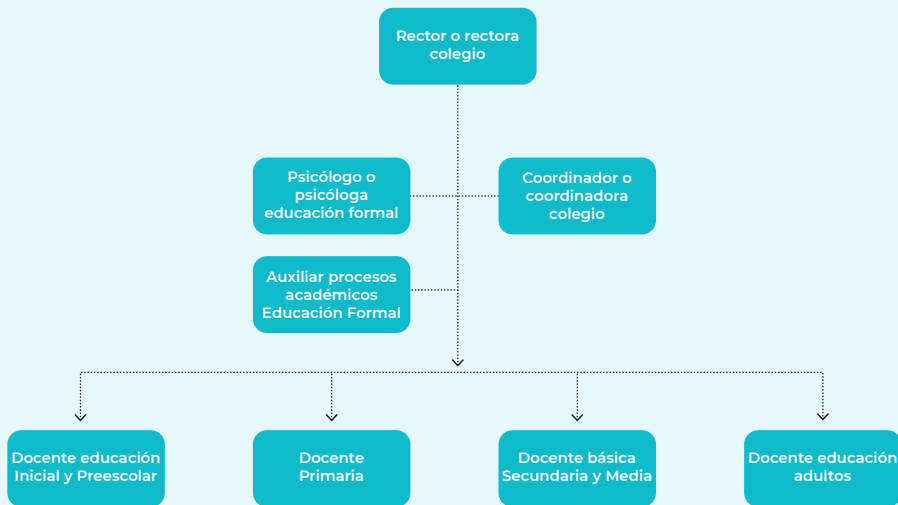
Rector o rectora colegio

Psicólogo o psicóloga educación formal

Coordinador o coordinadora colegio

Auxiliar procesos académicos Educación Formal

Docente educación Inicial y Preescolar

Docente Primaria

Docente básica Secundaria y Media

Docente educación adultos